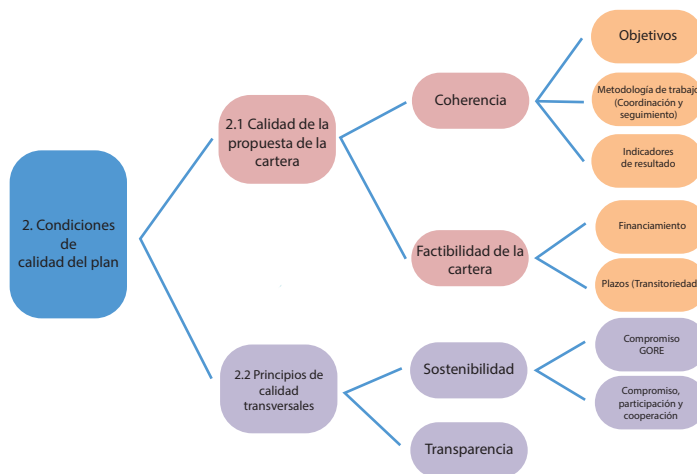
2. Condiciones de calidad del plan

2.1 Calidad de la propuesta de la cartera

Coherencia

Objetivos

Metodología de trabajo (Coordinación y seguimiento)

Indicadores de resultado

Factibilidad de la cartera

Financiamiento

Plazos (Transitoriedad)

2.2 Principios de calidad transversales

Sostenibilidad

Compromiso GORE

Compromiso, participación y cooperación

Transparencia